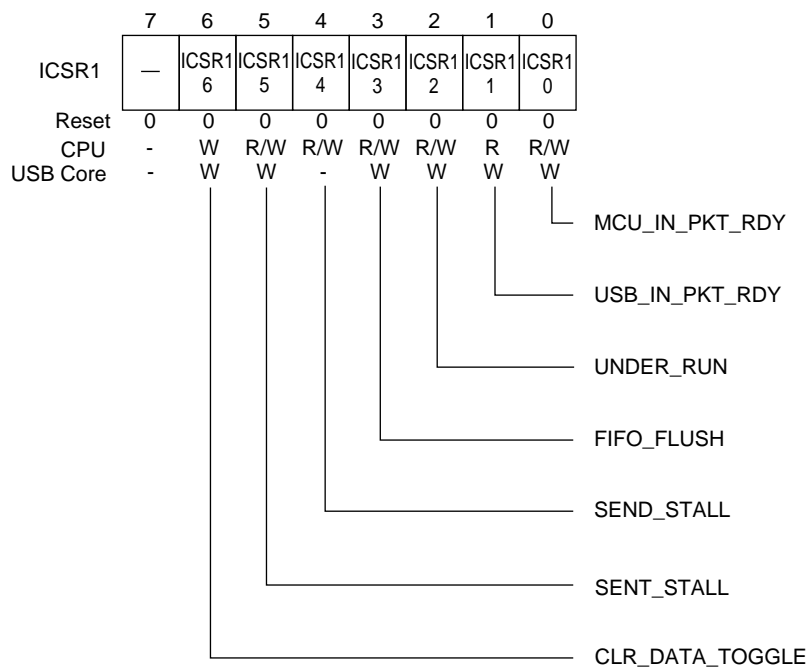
| | 7 | 6 | 5 | 4 | 3 | 2 | 1 | 0 |
|---|---|---|---|---|---|---|---|---|
| ICSR1 | — | ICSR16 | ICSR15 | ICSR14 | ICSR13 | ICSR12 | ICSR11 | ICSR10 |
| Reset | 0 | 0 | 0 | 0 | 0 | 0 | 0 | 0 |
| CPU | - | W | R/W | R/W | R/W | R/W | R | R/W |
| USB Core | - | W | W | - | W | W | W | W |

MCU_IN_PKT_RDY

USB_IN_PKT_RDY

UNDER_RUN

FIFO_FLUSH

SEND_STALL

SENT_STALL

CLR_DATA_TOGGLE